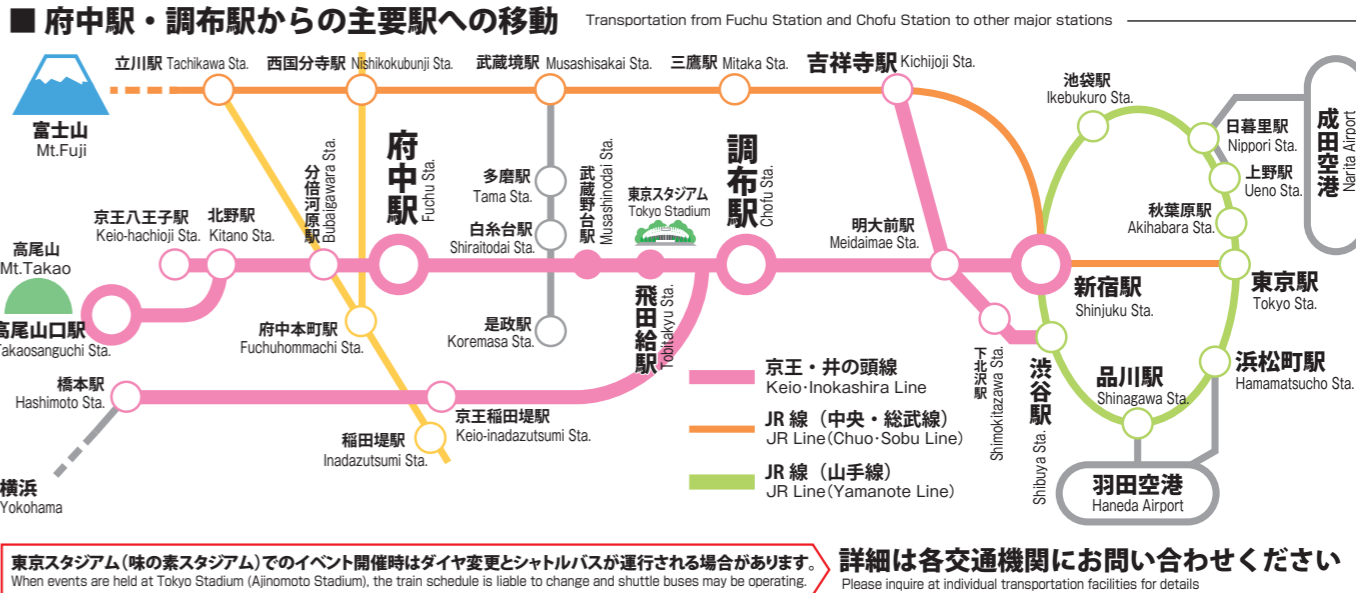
■ 府中駅・調布駅からの主要駅への移動 Transportation from Fuchu Station and Chofu Station to other major stations

富士山
Mt.Fuji

立川駅 Tachikawa Sta.
西国分寺駅 Nishikokubunji Sta.
武蔵境駅 Musashisakai Sta.
三鷹駅 Mitaka Sta.
吉祥寺駅 Kichijoji Sta.
池袋駅 Ikebukuro Sta.
日暮里駅 Nippori Sta.
上野駅 Ueno Sta.
成田空港 Narita Airport
秋葉原駅 Akihabara Sta.
東京駅 Tokyo Sta.
新宿駅 Shinjuku Sta.
浜松町駅 Hamamatsucho Sta.
品川駅 Shinagawa Sta.
羽田空港 Haneda Airport
渋谷駅 Shibuya Sta.
下北沢駅 Shimokitazawa Sta.
明大前駅 Meidaimae Sta.
調布駅 Chofu Sta.
東京スタジアム Tokyo Stadium
武蔵野台駅 Musashinodai Sta.
飛田給駅 Tobitakyu Sta.
多磨駅 Tama Sta.
白糸台駅 Shiraitodai Sta.
是政駅 Koremasa Sta.
府中駅 Fuchu Sta.
分倍河原駅 Bubaigawara Sta.
府中本町駅 Fuchuhommachi Sta.
京王八王子駅 Keio-hachioji Sta.
北野駅 Kitano Sta.
高尾山 Mt.Takao
高尾山口駅 Takaosanguchi Sta.
橋本駅 Hashimoto Sta.
京王稲田堤駅 Keio-inadazutsumi Sta.
稲田堤駅 Inadazutsumi Sta.
横浜 Yokohama

京王・井の頭線 Keio・Inokashira Line
JR 線（中央・総武線） JR Line(Chuo・Sobu Line)
JR 線（山手線） JR Line(Yamanote Line)

東京スタジアム（味の素スタジアム）でのイベント開催時はダイヤ変更とシャトルバスが運行される場合があります。
When events are held at Tokyo Stadium (Ajinomoto Stadium), the train schedule is liable to change and shuttle buses may be operating.

詳細は各交通機関にお問い合わせください
Please inquire at individual transportation facilities for details